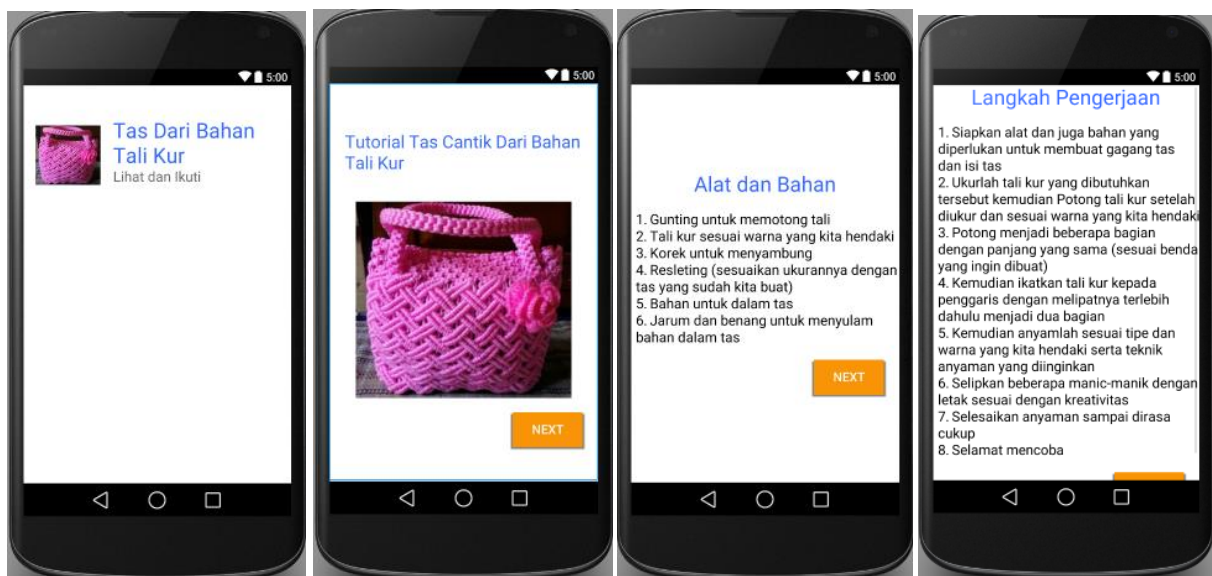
5:00

Tas Dari Bahan Tali Kur
Lihat dan Ikuti

5:00

Tutorial Tas Cantik Dari Bahan Tali Kur

NEXT

5:00

Alat dan Bahan

1. Gunting untuk memotong tali
2. Tali kur sesuai warna yang kita hendaki
3. Korek untuk menyambung
4. Resleting (sesuaikan ukurannya dengan tas yang sudah kita buat)
5. Bahan untuk dalam tas
6. Jarum dan benang untuk menyulam bahan dalam tas

NEXT

5:00

Langkah Pengerjaan

1. Siapkan alat dan juga bahan yang diperlukan untuk membuat gagang tas dan isi tas
2. Ukurlah tali kur yang dibutuhkan tersebut kemudian Potong tali kur setelah diukur dan sesuai warna yang kita hendaki
3. Potong menjadi beberapa bagian dengan panjang yang sama (sesuai benda yang ingin dibuat)
4. Kemudian ikatkan tali kur kepada penggaris dengan melipatnya terlebih dahulu menjadi dua bagian
5. Kemudian anyamlah sesuai tipe dan warna yang kita hendaki serta teknik anyaman yang diinginkan
6. Selipkan beberapa manic-manik dengan letak sesuai dengan kreativitas
7. Selesaikan anyaman sampai dirasa cukup
8. Selamat mencoba